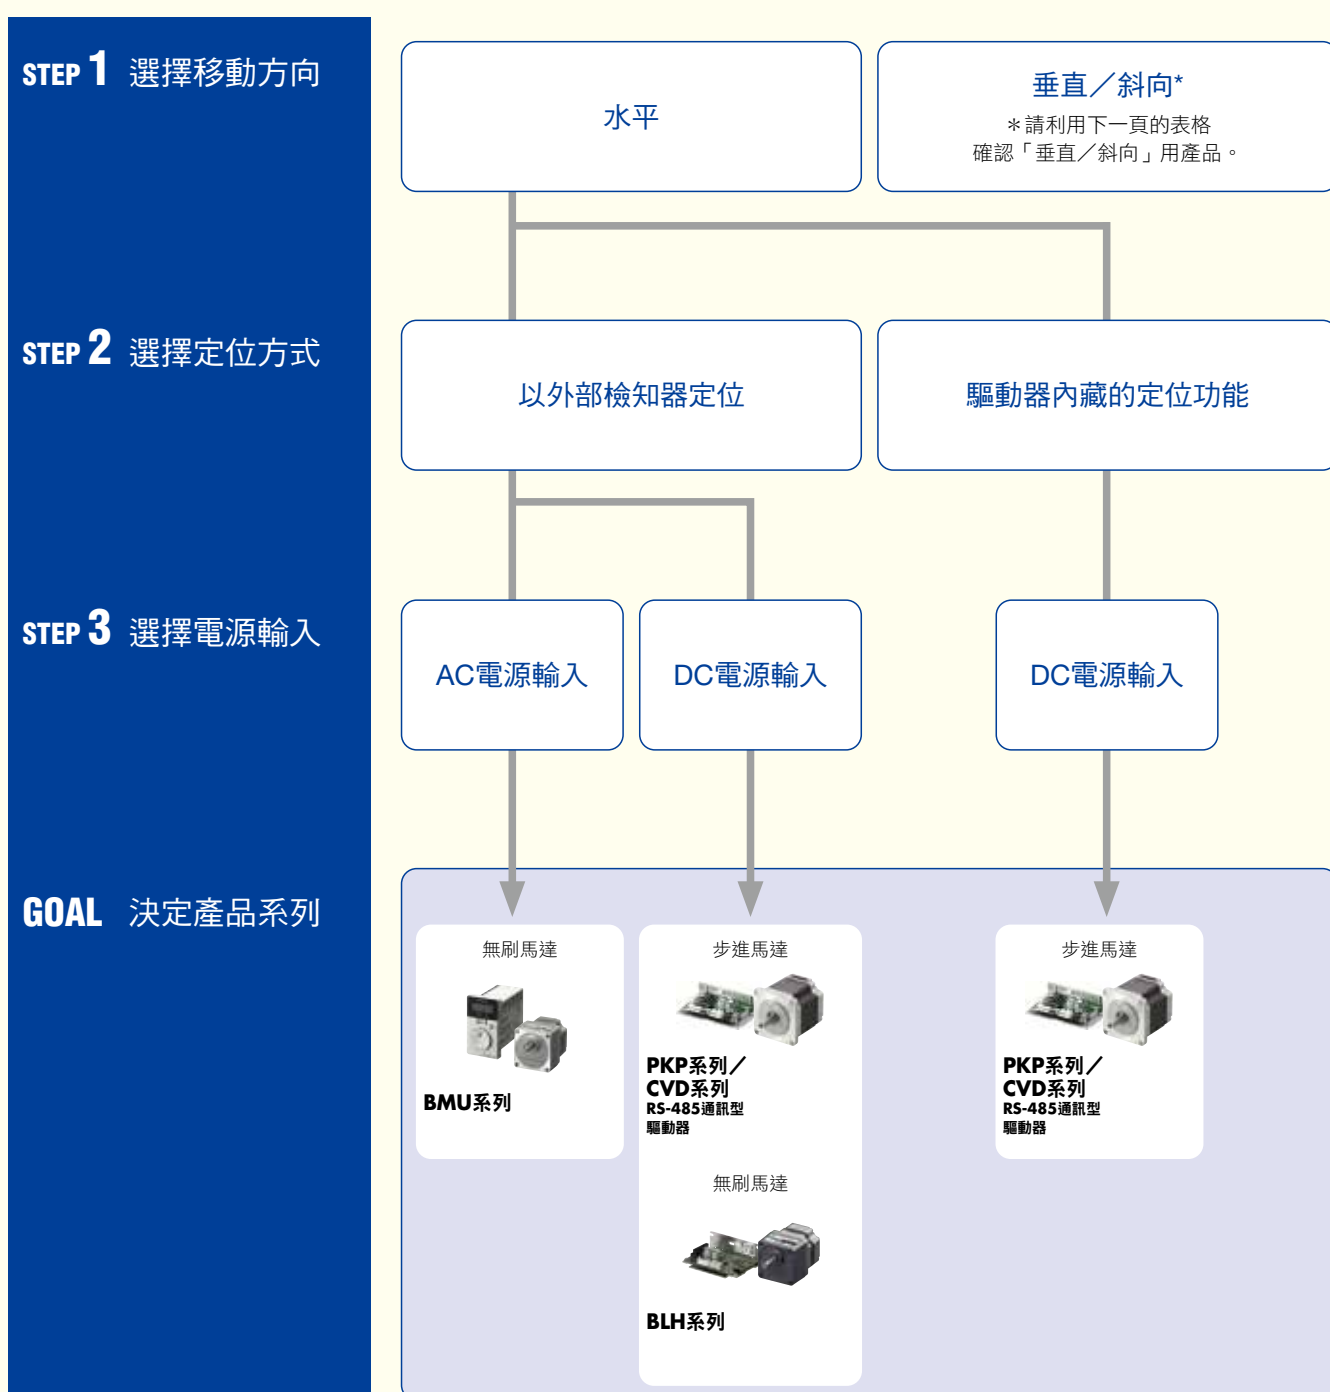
STEP 1 選擇移動方向

STEP 2 選擇定位方式

STEP 3 選擇電源輸入

GOAL 決定產品系列

水平

垂直／斜向*
＊請利用下一頁的表格確認「垂直／斜向」用產品。

以外部檢知器定位

驅動器內藏的定位功能

AC電源輸入

DC電源輸入

DC電源輸入

無刷馬達
BMU系列

步進馬達
PKP系列／
CVD系列
RS-485通訊型驅動器

無刷馬達
BLH系列

步進馬達
PKP系列／
CVD系列
RS-485通訊型驅動器